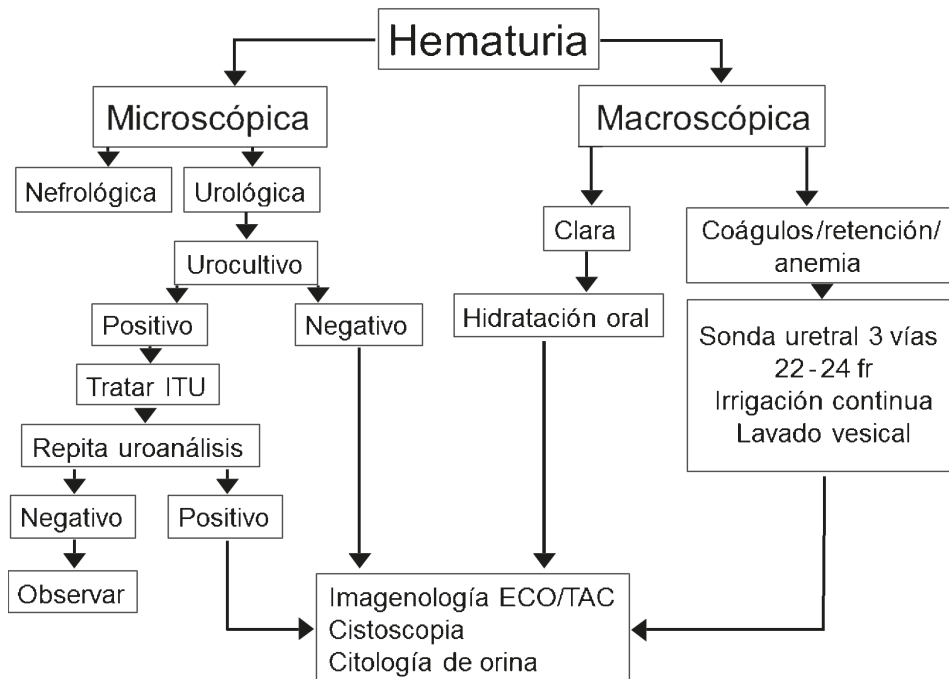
Hematuria

Microscópica

Nefrológica

Urológica

Urocultivo

Positivo

Tratar ITU

Repita uroanálisis

Negativo

Observar

Positivo

Negativo

Macroscópica

Clara

Hidratación oral

Coágulos/retención/ anemia

Sonda uretral 3 vías
22 - 24 fr
Irrigación continua
Lavado vesical

Imagenología ECO/TAC
Cistoscopia
Citología de orina